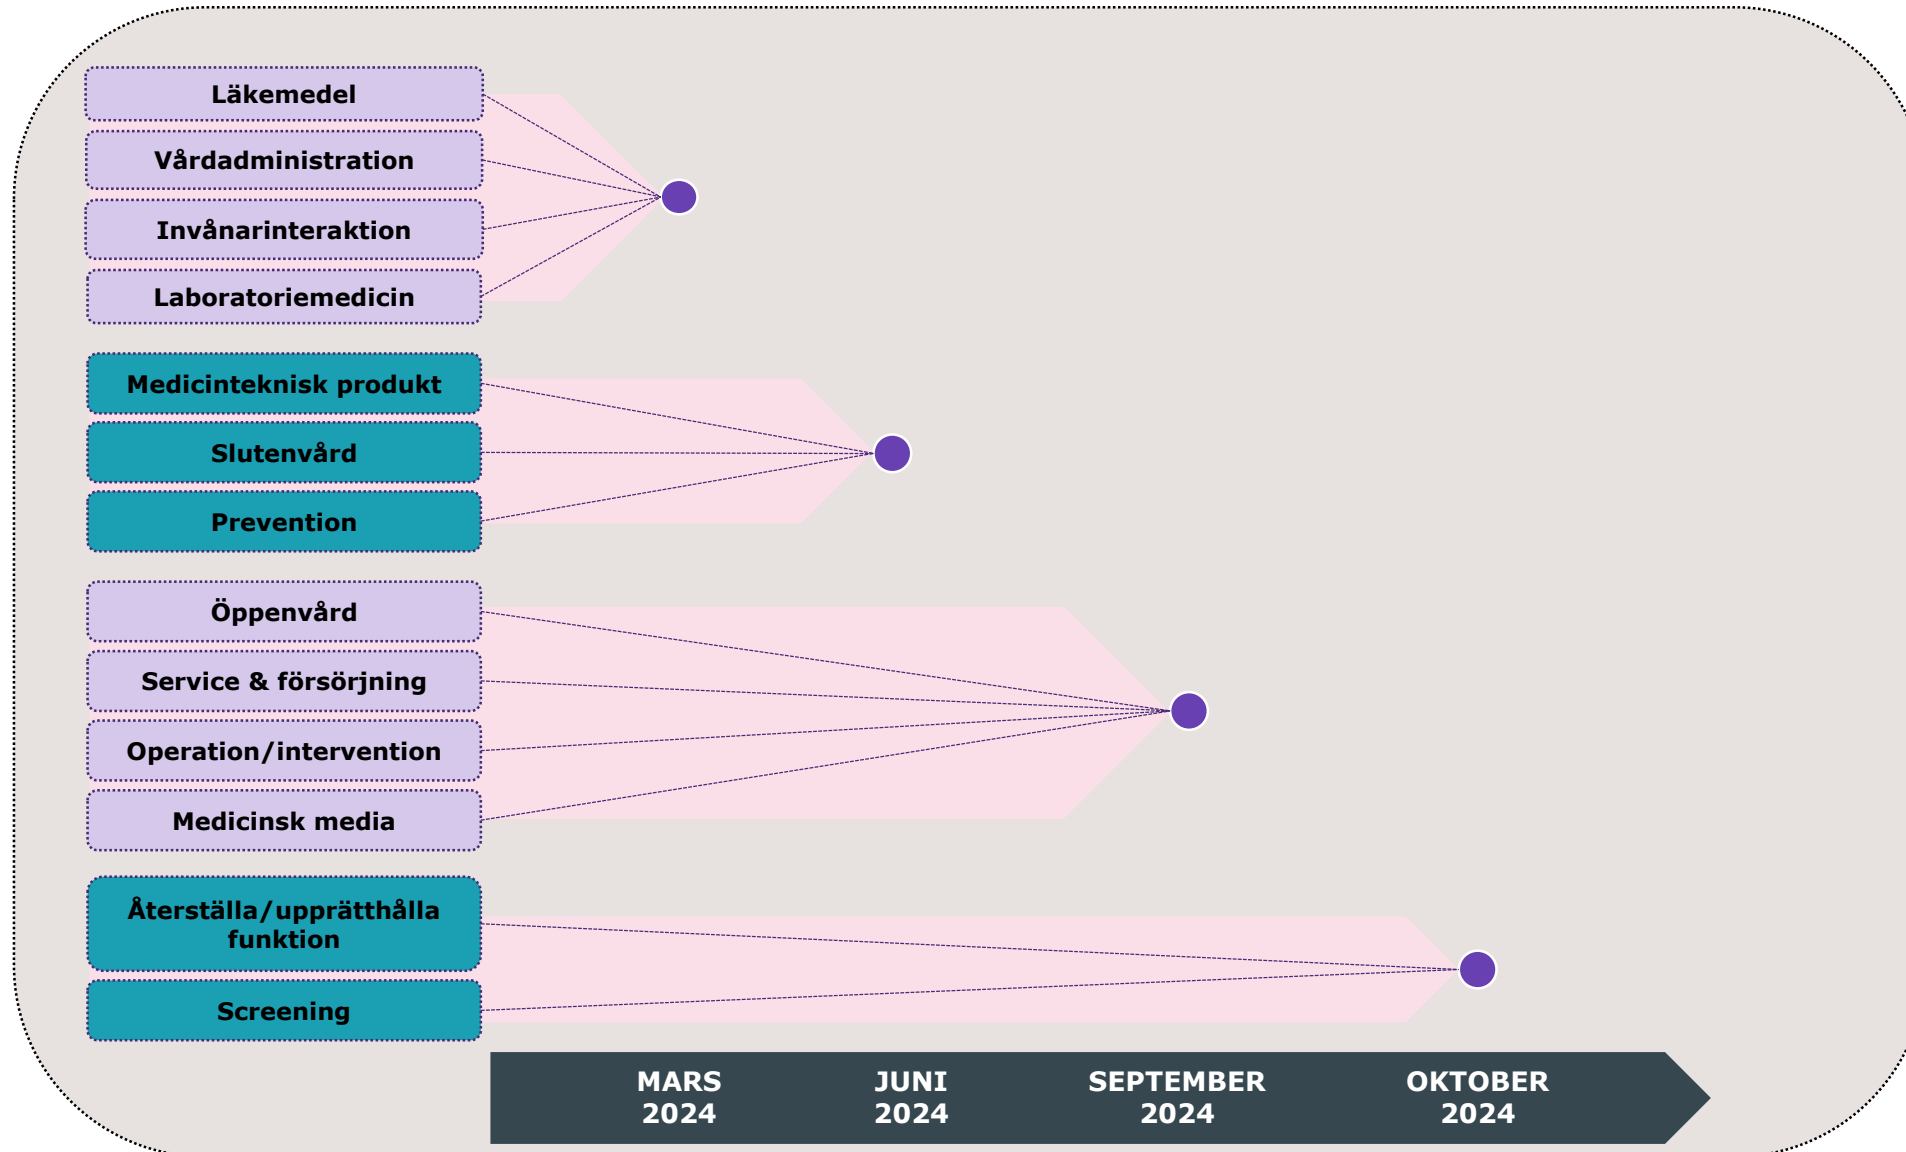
Läkemedel
Vårdadministration
Invånarinteraktion
Laboratoriemedicin

Medicinteknisk produkt
Slutenvård
Prevention

Öppenvård
Service & försörjning
Operation/intervention
Medicinsk media

Återställa/upprätthålla funktion
Screening

MARS 2024
JUNI 2024
SEPTEMBER 2024
OKTOBER 2024